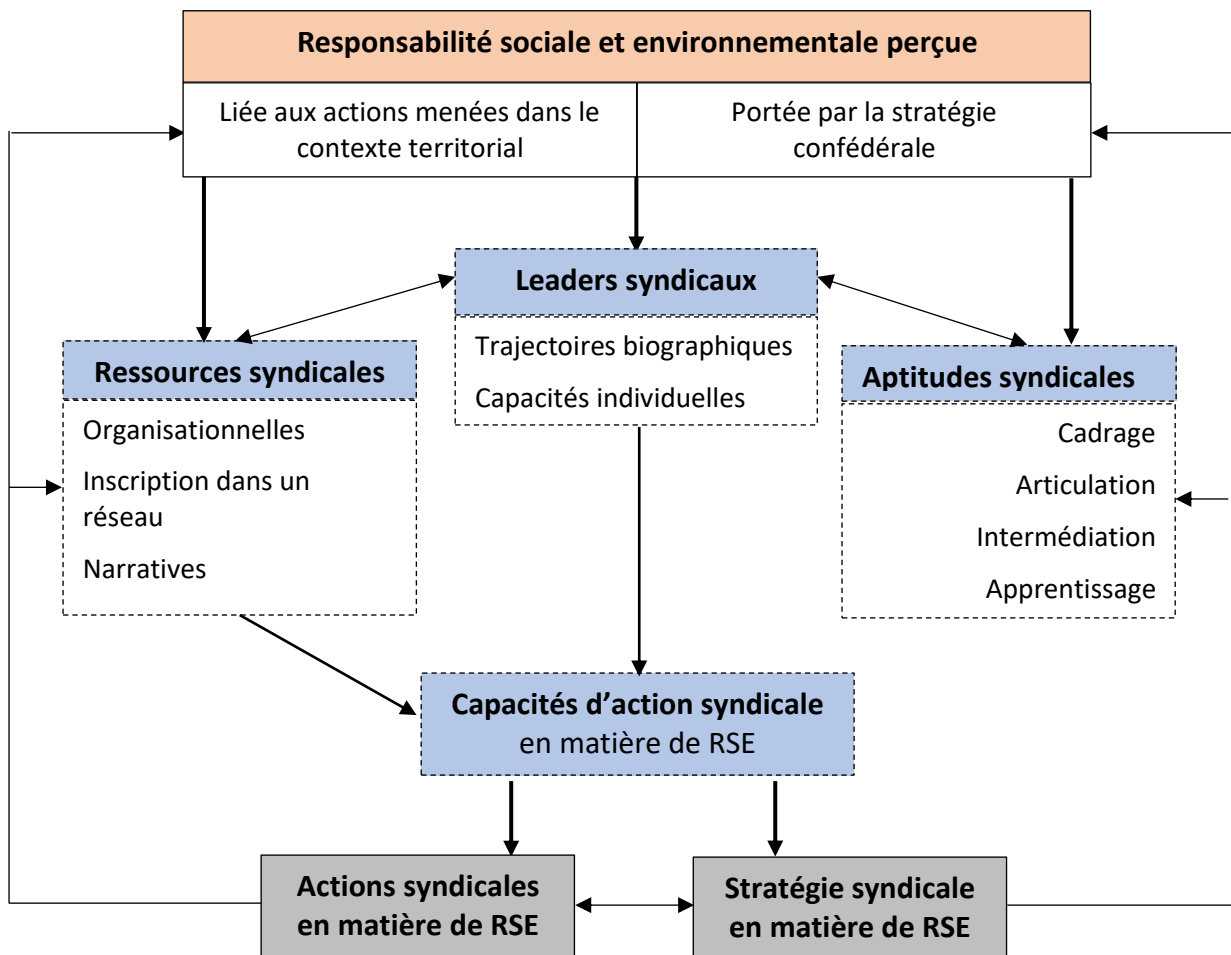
Responsabilité sociale et environnementale perçue

Liée aux actions menées dans le contexte territorial

Portée par la stratégie confédérale

Leaders syndicaux

Trajectoires biographiques

Capacités individuelles

Ressources syndicales

Organisationnelles

Inscription dans un réseau

Narratives

Aptitudes syndicales

Cadrage

Articulation

Intermédiation

Apprentissage

Capacités d'action syndicale en matière de RSE

Actions syndicales en matière de RSE

Stratégie syndicale en matière de RSE